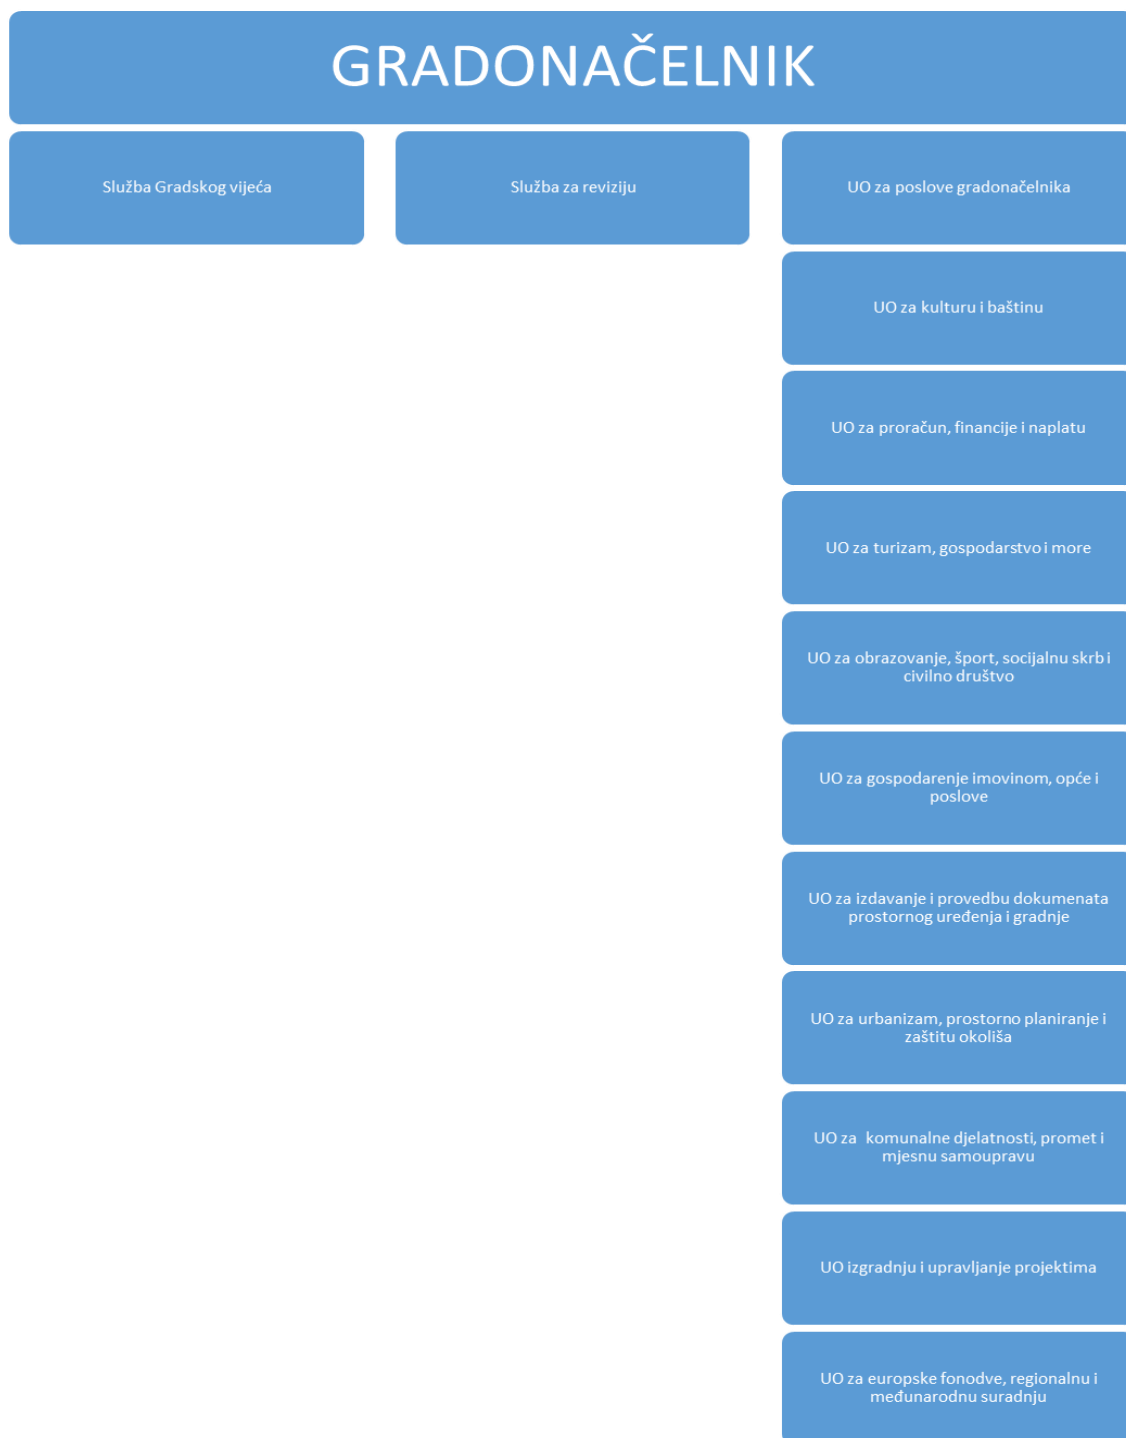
GRADONAČELNIK

Služba Gradskog vijeća

Služba za reviziju

UO za poslove gradonačelnika

UO za kulturu i baštinu

UO za proračun, financije i naplatu

UO za turizam, gospodarstvo i more

UO za obrazovanje, šport, socijalnu skrb i civilno društvo

UO za gospodarenje imovinom, opće i poslove

UO za izdavanje i provedbu dokumenata prostornog uređenja i gradnje

UO za urbanizam, prostorno planiranje i zaštitu okoliša

UO za komunalne djelatnosti, promet i mjesnu samoupravu

UO izgradnju i upravljanje projektima

UO za europske fonodve, regionalnu i međunarodnu suradnju